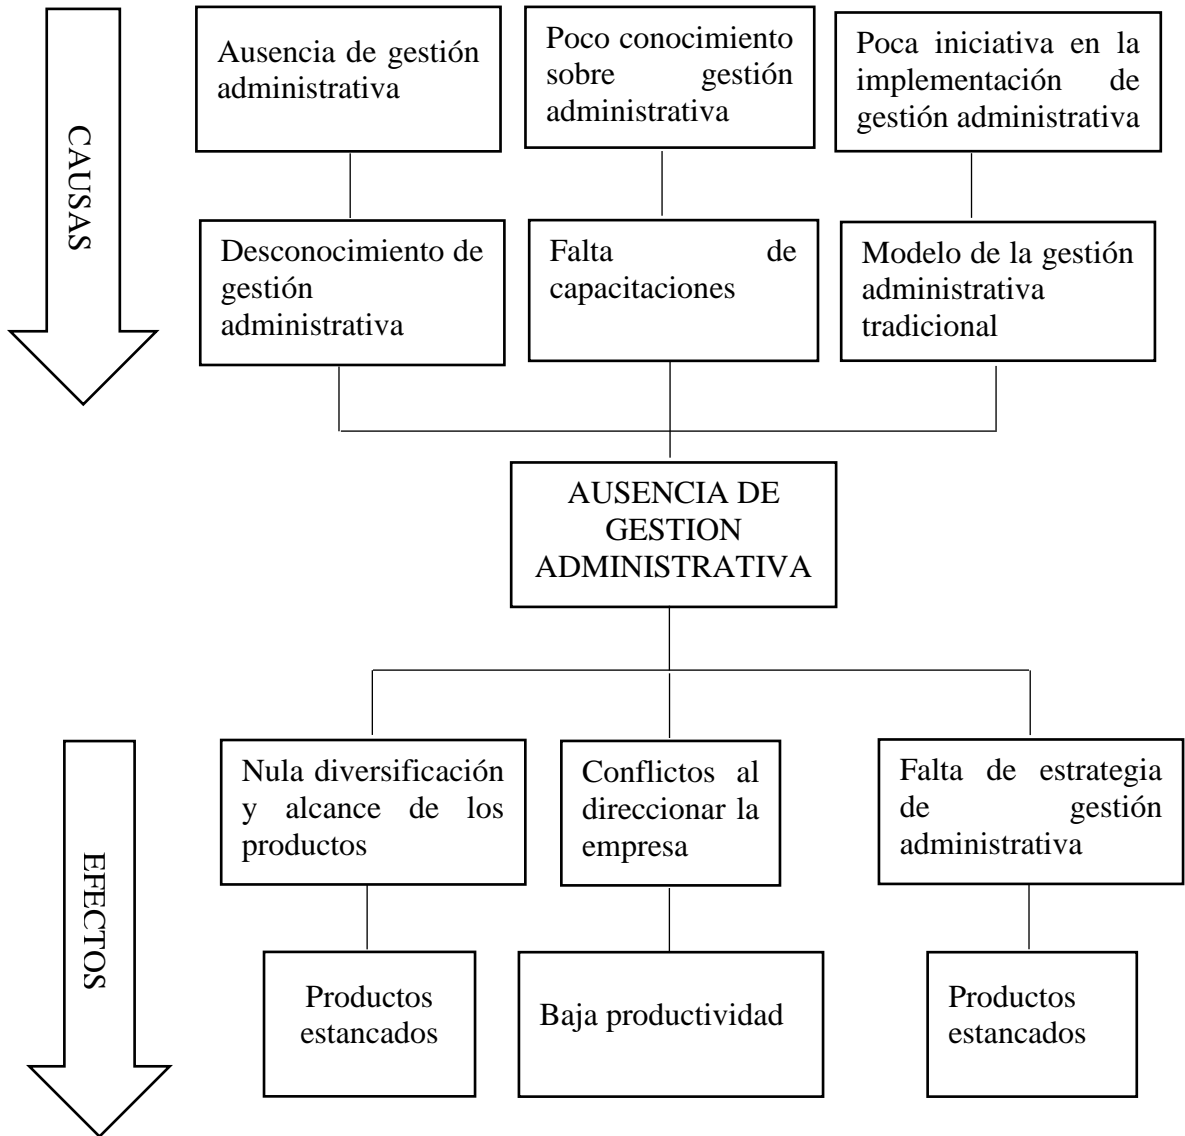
CAUSAS

Ausencia de gestión administrativa

Poco conocimiento sobre gestión administrativa

Poca iniciativa en la implementación de gestión administrativa

Desconocimiento de gestión administrativa

Falta de capacitaciones

Modelo de la gestión administrativa tradicional

AUSENCIA DE GESTION ADMINISTRATIVA

EFECTOS

Nula diversificación y alcance de los productos

Conflictos al direccionar la empresa

Falta de estrategia de gestión administrativa

Productos estancados

Baja productividad

Productos estancados